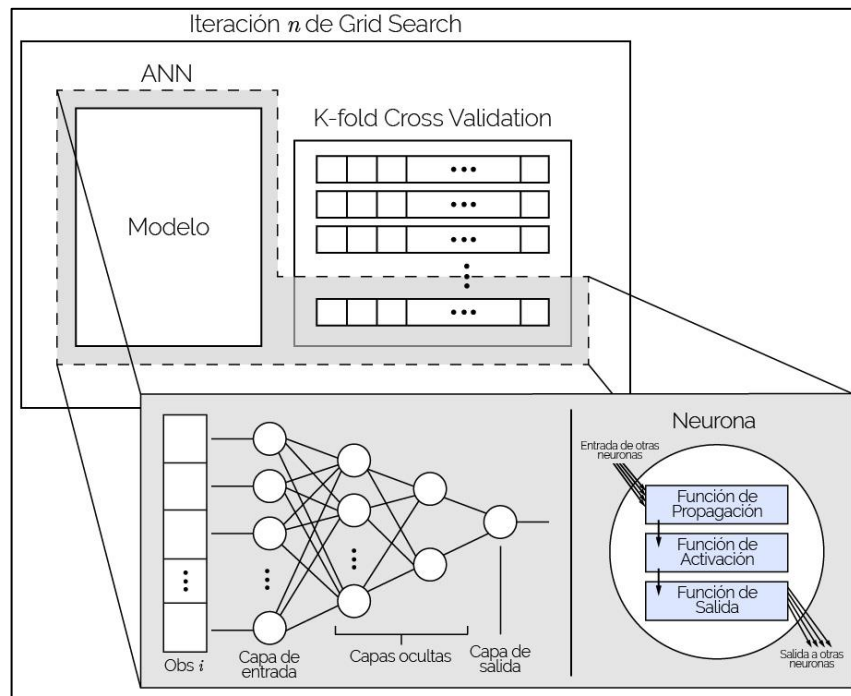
Iteración $n$ de Grid Search

ANN

Modelo

K-fold Cross Validation

Obs $i$

Capa de entrada

Capas ocultas

Capa de salida

Neurona

Entrada de otras neuronas

Función de Propagación

Función de Activación

Función de Salida

Salida a otras neuronas